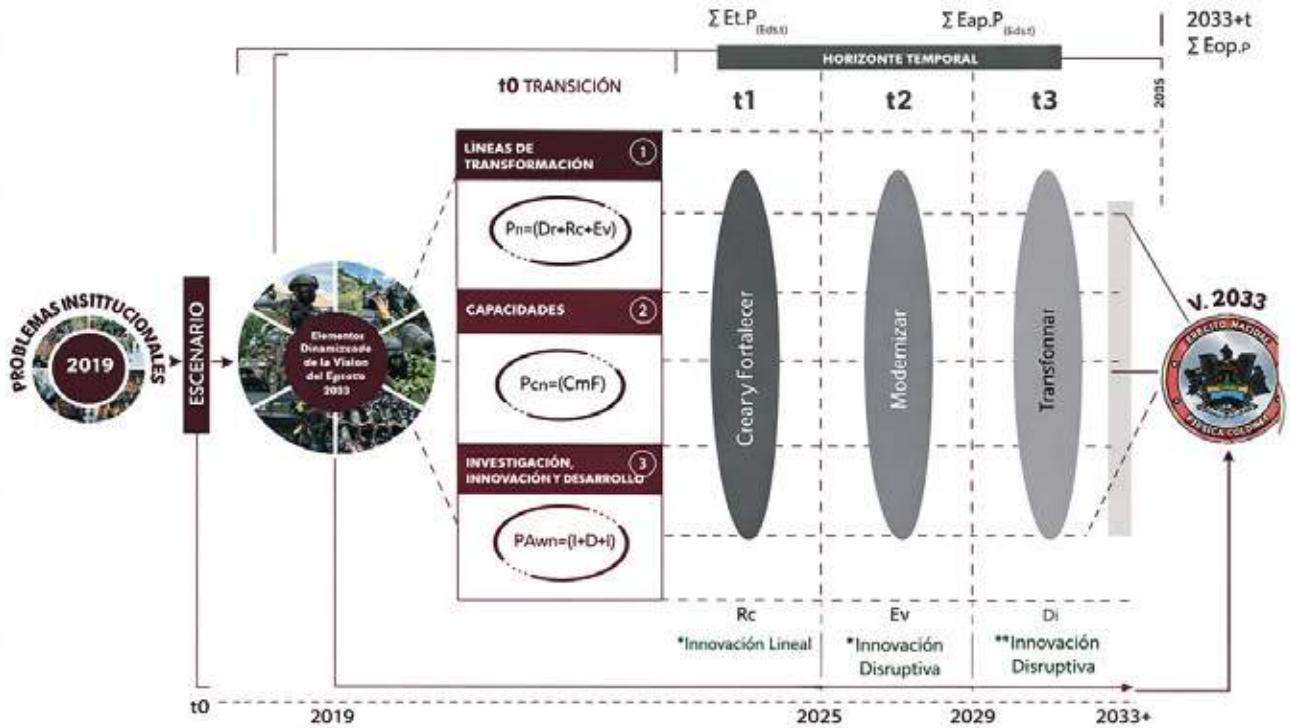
$\sum Et.P_{(Eds.t)}$ $\sum Eap.P_{(Eds.t)}$ 2033+t $\sum Eop._P$

HORIZONTE TEMPORAL

t0 TRANSICIÓN

t1 t2 t3

2035

LÍNEAS DE TRANSFORMACIÓN ①

Pn=(Dr+Rc+Ev)

CAPACIDADES ②

Pcn=(CmF)

INVESTIGACIÓN, INNOVACIÓN Y DESARROLLO ③

PAwn=(I+D+I)

PROBLEMAS INSITTUCIONALES

2019

ESCENARIO

Elementos Dinamizcode de la Vision del Ejercito 2033

Creary Fortalecer

Modernizar

Transfonnar

V. 2033

EJERCITO NACIONAL

REPUBLICA DE COLOMBIA

Rc Ev Di

*Innovación Lineal *Innovación Disruptiva **Innovación Disruptiva

t0 2019 2025 2029 2033+